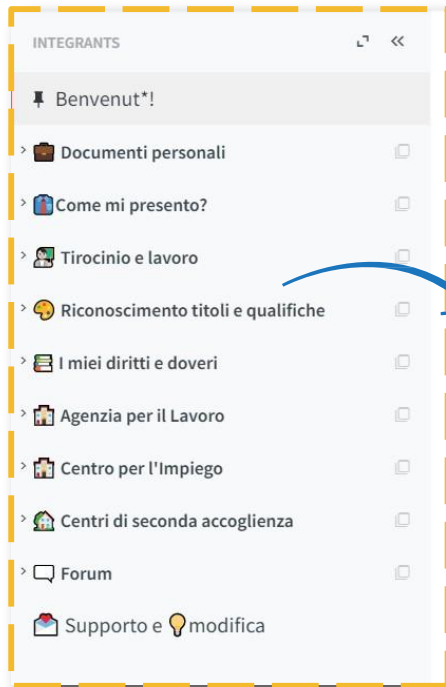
INTEGRANTS

Benvenut*!

Documenti personali

Come mi presento?

Tirocinio e lavoro

Riconoscimento titoli e qualifiche

I miei diritti e doveri

Agenzia per il Lavoro

Centro per l'Impiego

Centri di seconda accoglienza

Forum

Supporto e modifica